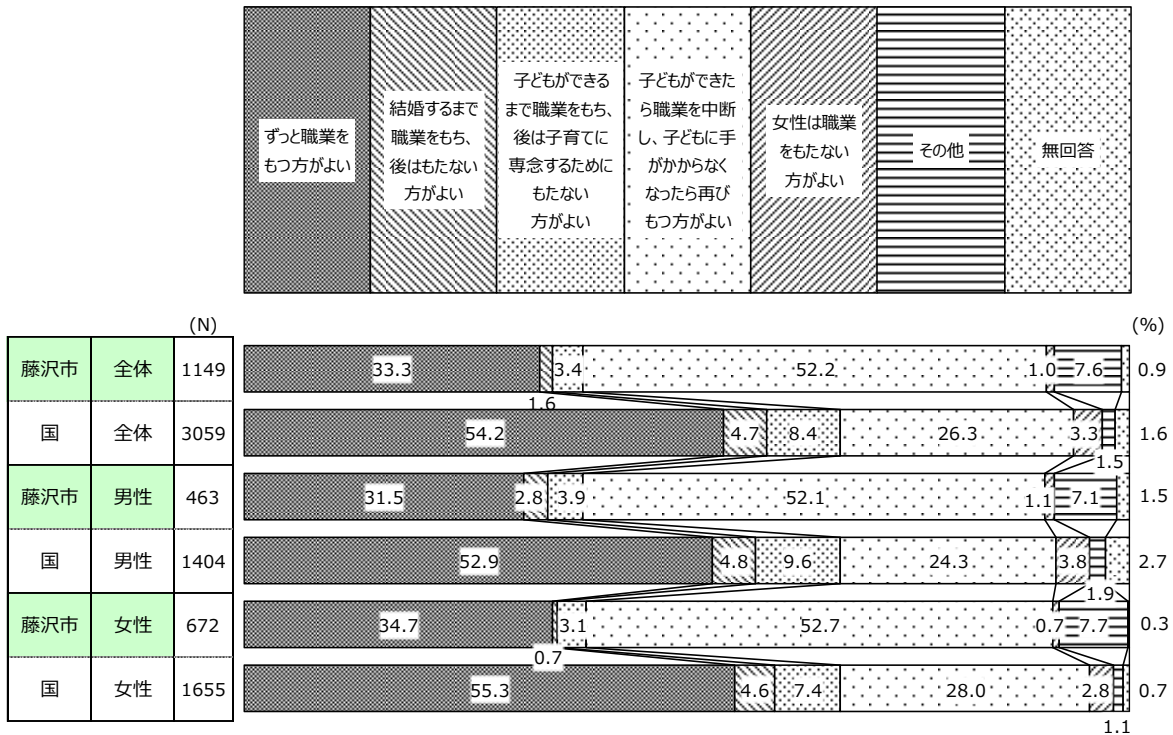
ずっと職業をもつ方がよい

結婚するまで職業をもち、後はもたない方がよい

子どもができるまで職業をもち、後は子育てに専念するためにもたない方がよい

子どもができたら職業を中断し、子どもに手がかからなくなったら再びもつ方がよい

女性は職業をもたない方がよい

その他

無回答

(N)

(%)

| | | (N) | | | | | | | |
|---|---|---|---|---|---|---|---|---|---|
| 藤沢市 | 全体 | 1149 | 33.3 | 1.6 | 3.4 | 52.2 | 1.0 | 7.6 | 0.9 |
| 国 | 全体 | 3059 | 54.2 | 4.7 | 8.4 | 26.3 | 3.3 | 1.5 | 1.6 |
| 藤沢市 | 男性 | 463 | 31.5 | 2.8 | 3.9 | 52.1 | 1.1 | 7.1 | 1.5 |
| 国 | 男性 | 1404 | 52.9 | 4.8 | 9.6 | 24.3 | 3.8 | 1.9 | 2.7 |
| 藤沢市 | 女性 | 672 | 34.7 | 0.7 | 3.1 | 52.7 | 0.7 | 7.7 | 0.3 |
| 国 | 女性 | 1655 | 55.3 | 4.6 | 7.4 | 28.0 | 2.8 | 1.1 | 0.7 |